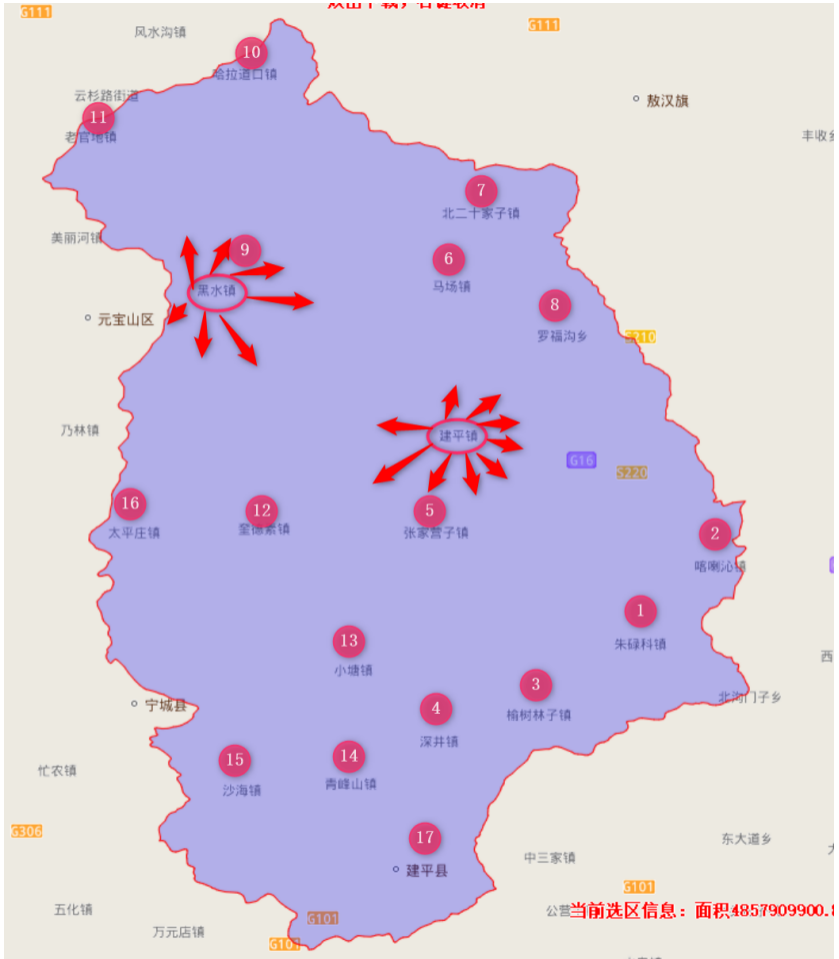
G111
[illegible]
G111
风水沟镇
10
哈拉道口镇
云杉路街道
11
老官地镇
敖汉旗
丰收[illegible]
7
北二十家子镇
美丽河镇
9
黑水镇
6
马场镇
元宝山区
8
罗福沟乡
G10
乃林镇
建平镇
G16
S220
16
太平庄镇
12
奎德素镇
5
张家营子镇
2
喀喇沁镇
1
朱碌科镇
13
小塘镇
西
3
榆树林子镇
北沟门子乡
宁城县
4
深井镇
忙农镇
15
沙海镇
14
青峰山镇
G306
17
东大道乡
中三家镇
建平县
G101
五化镇
G101
公营
当前选区信息：面积4857909900.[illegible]
万元店镇
G101